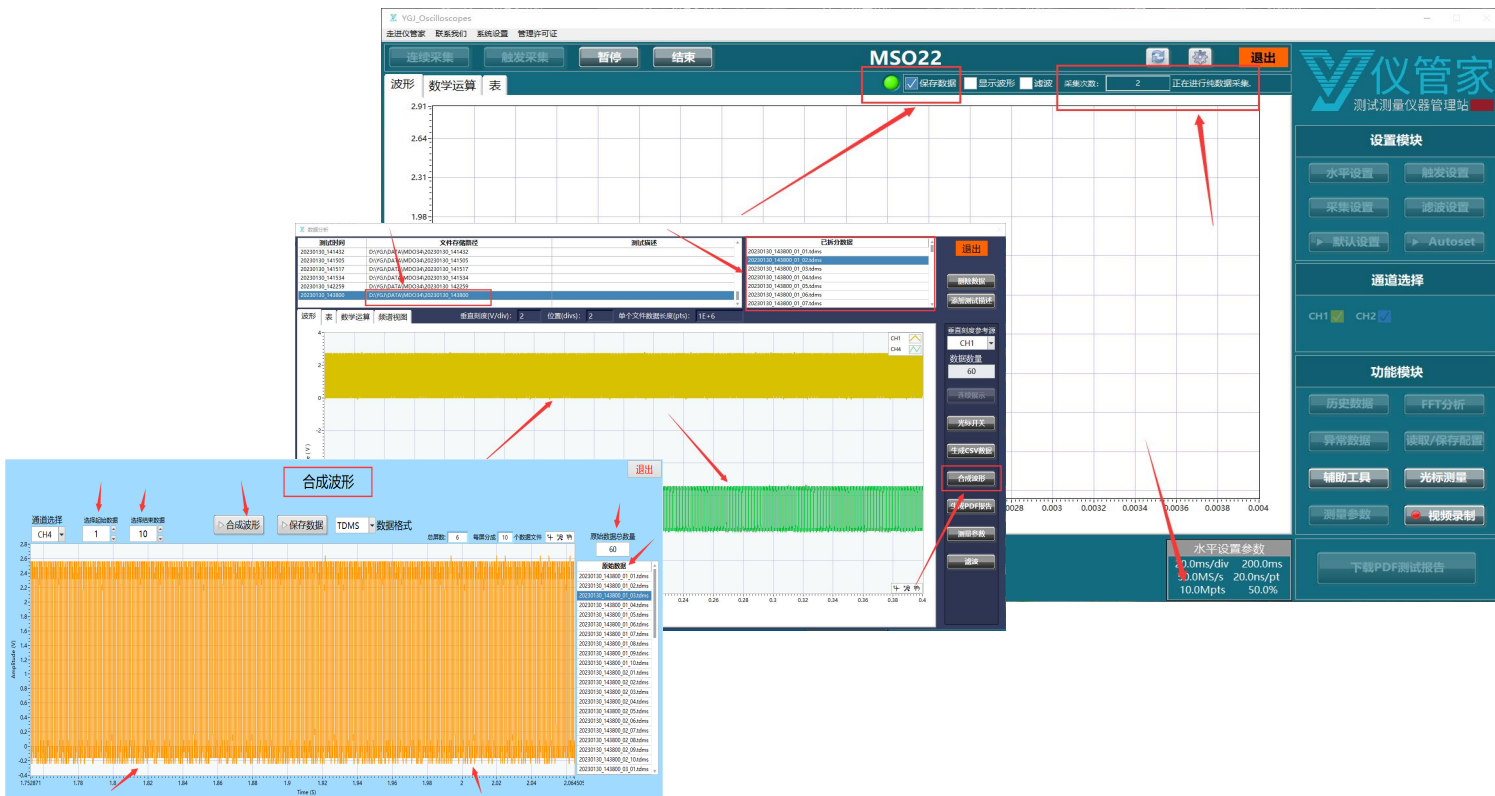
YGJ_Oscilloscopes

走进仪管家 联系我们 系统设置 管理许可证

连续采集 触发采集 暂停 结束

MSO22

退出

波形 数学运算 表

保存数据 显示波形 滤波 采集次数: 2 正在进行纯数据采集.

2.91
2.64
2.31
1.98

仪管家
测试测量仪器管理站

设置模块
水平设置 触发设置
采集设置 滤波设置
默认设置 Autoset

通道选择
CH1 CH2

功能模块
历史数据 FFT分析
异常数据 读取/保存配置
辅助工具 光标测量
测量参数 视频录制

下载PDF测试报告

水平设置参数
20.0ms/div 200.0ms
50.0MS/s 20.0ns/pt
10.0Mpts 50.0%

0.0028 0.003 0.0032 0.0034 0.0036 0.0038 0.004

数据分析

| 测试时间 | 文件存储路径 | 测试描述 |
|---|---|---|
| 20230130_141432 | D:\YGJ\DATA\MDO34\20230130_141432 | |
| 20230130_141505 | D:\YGJ\DATA\MDO34\20230130_141505 | |
| 20230130_141517 | D:\YGJ\DATA\MDO34\20230130_141517 | |
| 20230130_141534 | D:\YGJ\DATA\MDO34\20230130_141534 | |
| 20230130_142259 | D:\YGJ\DATA\MDO34\20230130_142259 | |
| 20230130_143800 | D:\YGJ\DATA\MDO34\20230130_143800 | |

已拆分数据
20230130_143800_01_01.tdms
20230130_143800_01_02.tdms
20230130_143800_01_03.tdms
20230130_143800_01_04.tdms
20230130_143800_01_05.tdms
20230130_143800_01_06.tdms
20230130_143800_01_07.tdms

退出
删除数据
添加测试描述

波形 表 数学运算 频谱视图 垂直刻度(V/div): 2 位置(divs): 2 单个文件数据长度(pts): 1E+6

CH1
CH4

垂直刻度参考源
CH1
数据数量
60
波形显示
光标开关
生成CSV数据
合成波形
生成PDF报告
测量参数
滤波

0.24 0.26 0.28 0.3 0.32 0.34 0.36 0.38 0.4

合成波形

退出

通道选择 CH4
选择起始数据 1
选择结束数据 10
合成波形 保存数据 TDMS 数据格式
总帧数: 6 每屏分成 10 个数据文件
原始数据总数量 60

原始数据
20230130_143800_01_01.tdms
20230130_143800_01_02.tdms
20230130_143800_01_03.tdms
20230130_143800_01_04.tdms
20230130_143800_01_05.tdms
20230130_143800_01_06.tdms
20230130_143800_01_07.tdms
20230130_143800_01_08.tdms
20230130_143800_01_09.tdms
20230130_143800_01_10.tdms
20230130_143800_02_01.tdms
20230130_143800_02_02.tdms
20230130_143800_02_03.tdms
20230130_143800_02_04.tdms
20230130_143800_02_05.tdms
20230130_143800_02_06.tdms
20230130_143800_02_07.tdms
20230130_143800_02_08.tdms
20230130_143800_02_09.tdms
20230130_143800_02_10.tdms
20230130_143800_03_01.tdms

2.8 2.6 2.4 2.2 2 1.8 1.6 1.4 1.2 1 0.8 0.6 0.4 0.2 0 -0.2 -0.4
Amplitude (V)
1.752871 1.78 1.8 1.82 1.84 1.86 1.88 1.9 1.92 1.94 1.96 1.98 2 2.02 2.04 2.064505
Time (S)